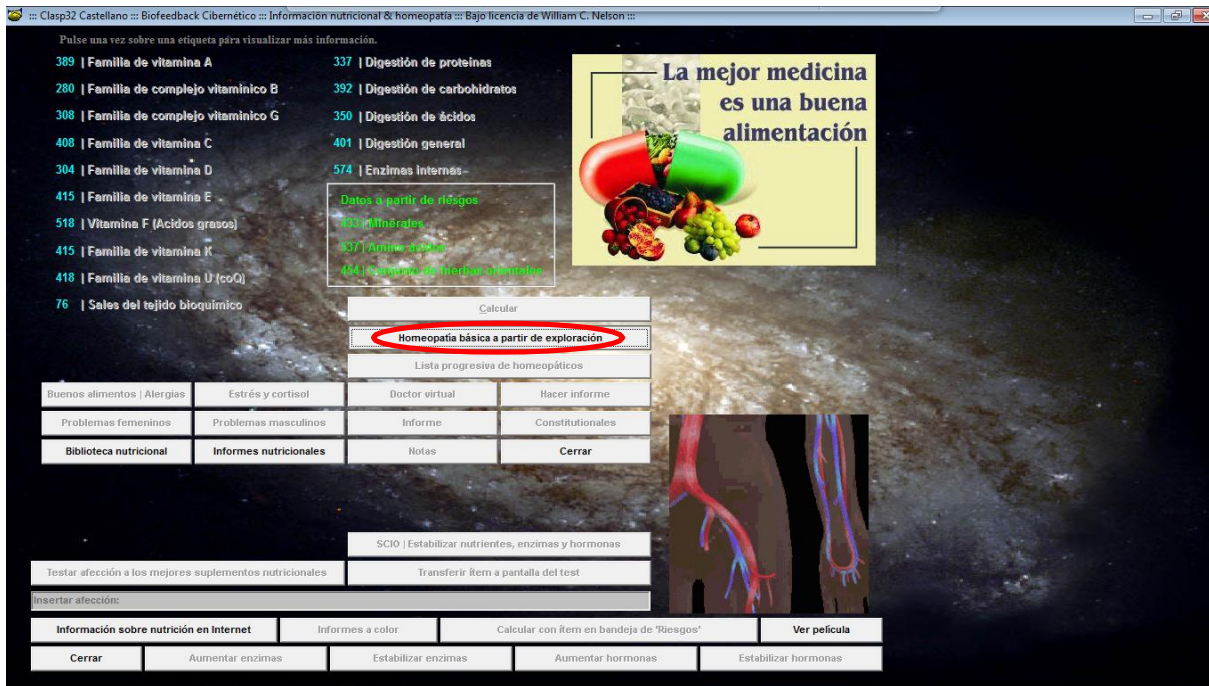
::: Clasp32 Castellano ::: Biofeedback Cibernético ::: Información nutricional & homeopatía ::: Bajo licencia de William C. Nelson :::

Pulse una vez sobre una etiqueta para visualizar más información.

389 | Familia de vitamina A
280 | Familia de complejo vitamínico B
308 | Familia de complejo vitamínico G
408 | Familia de vitamina C
304 | Familia de vitamina D
415 | Familia de vitamina E
518 | Vitamina F (Acidos grasos)
415 | Familia de vitamina K
418 | Familia de vitamina U (coQ)
76 | Sales del tejido bioquímico

337 | Digestión de proteínas
392 | Digestión de carbohidratos
350 | Digestión de ácidos
401 | Digestión general
574 | Enzimas internas

Datos a partir de riesgos
433 | Minerales
537 | Amino ácidos
454 | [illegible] de hierbas orientales

La mejor medicina es una buena alimentación

Calcular
Homeopatía básica a partir de exploración
Lista progresiva de homeopáticos

Buenos alimentos | Alergias
Estrés y cortisol
Doctor virtual
Hacer informe
Problemas femeninos
Problemas masculinos
Informe
Constitucionales
Biblioteca nutricional
Informes nutricionales
Notas
Cerrar

SCIO | Estabilizar nutrientes, enzimas y hormonas
Testar afección a los mejores suplementos nutricionales
Transferir ítem a pantalla del test
Insertar afección:

Información sobre nutrición en Internet
Informes a color
Calcular con ítem en bandeja de 'Riesgos'
Ver película
Cerrar
Aumentar enzimas
Estabilizar enzimas
Aumentar hormonas
Estabilizar hormonas